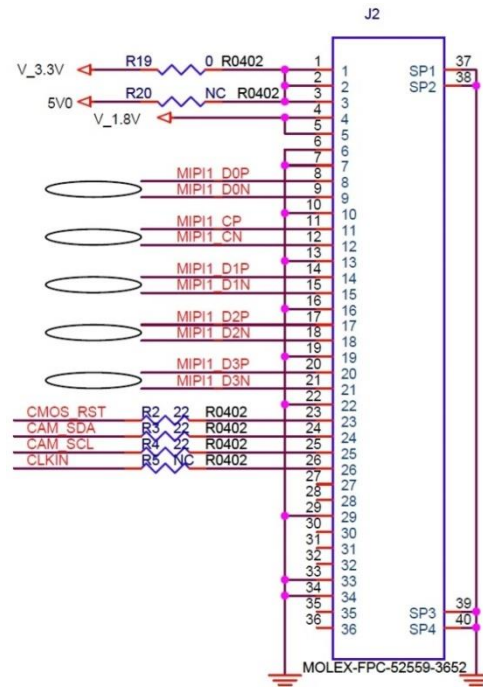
J2

V_3.3V
R19
0
R0402
5V0
R20
NC
R0402
V_1.8V

1 1
2 2
3 3
4 4
5 5
6
7 6
8 7
9 8
10 9
11 10
12 11
13 12
14 13
15 14
16 15
17 16
18 17
19 18
20 19
21 20
22 21
23 22
24 23
25 24
26 25
27 26
28 27
29 28
30 29
31 30
32 31
33 32
34 33
35 34
36 35
36

SP1 37
SP2 38
SP3 39
SP4 40

MIPI1_D0P
MIPI1_D0N
MIPI1_CP
MIPI1_CN
MIPI1_D1P
MIPI1_D1N
MIPI1_D2P
MIPI1_D2N
MIPI1_D3P
MIPI1_D3N

CMOS_RST
R2 22
R0402
CAM_SDA
R3 22
R0402
CAM_SCL
R4 22
R0402
CLKIN
R5 NC
R0402

MOLEX-FPC-52559-3652